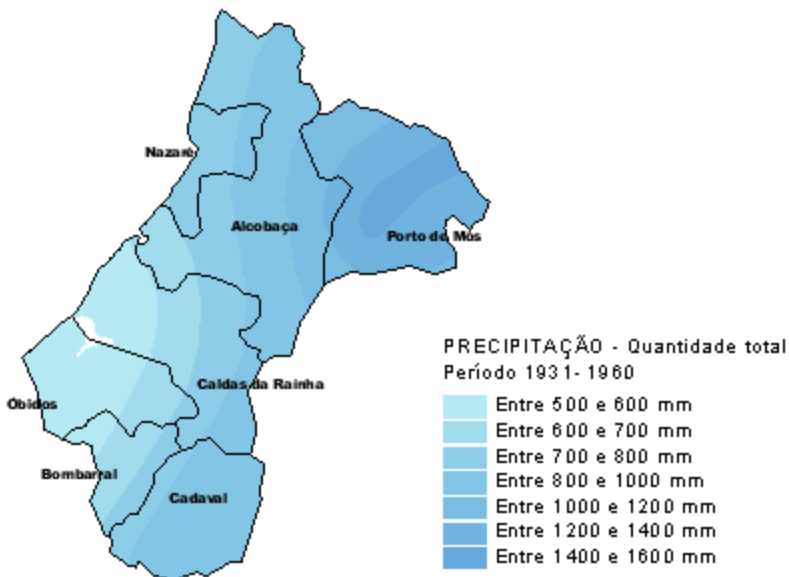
Nazaré

Alcobaça

Porto de Mós

Caldas da Rainha

Óbidos

Bombarral

Cadaval

PRECIPITAÇÃO - Quantidade total
Período 1931-1960

Entre 500 e 600 mm
Entre 600 e 700 mm
Entre 700 e 800 mm
Entre 800 e 1000 mm
Entre 1000 e 1200 mm
Entre 1200 e 1400 mm
Entre 1400 e 1600 mm